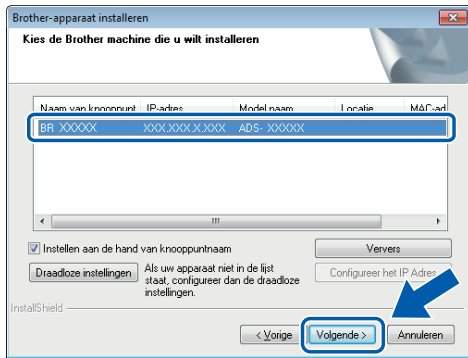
Brother-apparaat installeren

Kies de Brother machine die u wilt installeren

| Naam van knooppunt | IP-adres | Model naam | Locatie | MAC-ad |
|---|---|---|---|---|
| BR XXXXX | XXX.XXX.X.XXX | ADS- XXXXX | | |

Instellen aan de hand van knooppuntnaam

Ververs

Draadloze instellingen

Als uw apparaat niet in de lijst staat, configureer dan de draadloze instellingen.

Configureer het IP Adres

InstallShield

< Vorige

Volgende >

Annuleren